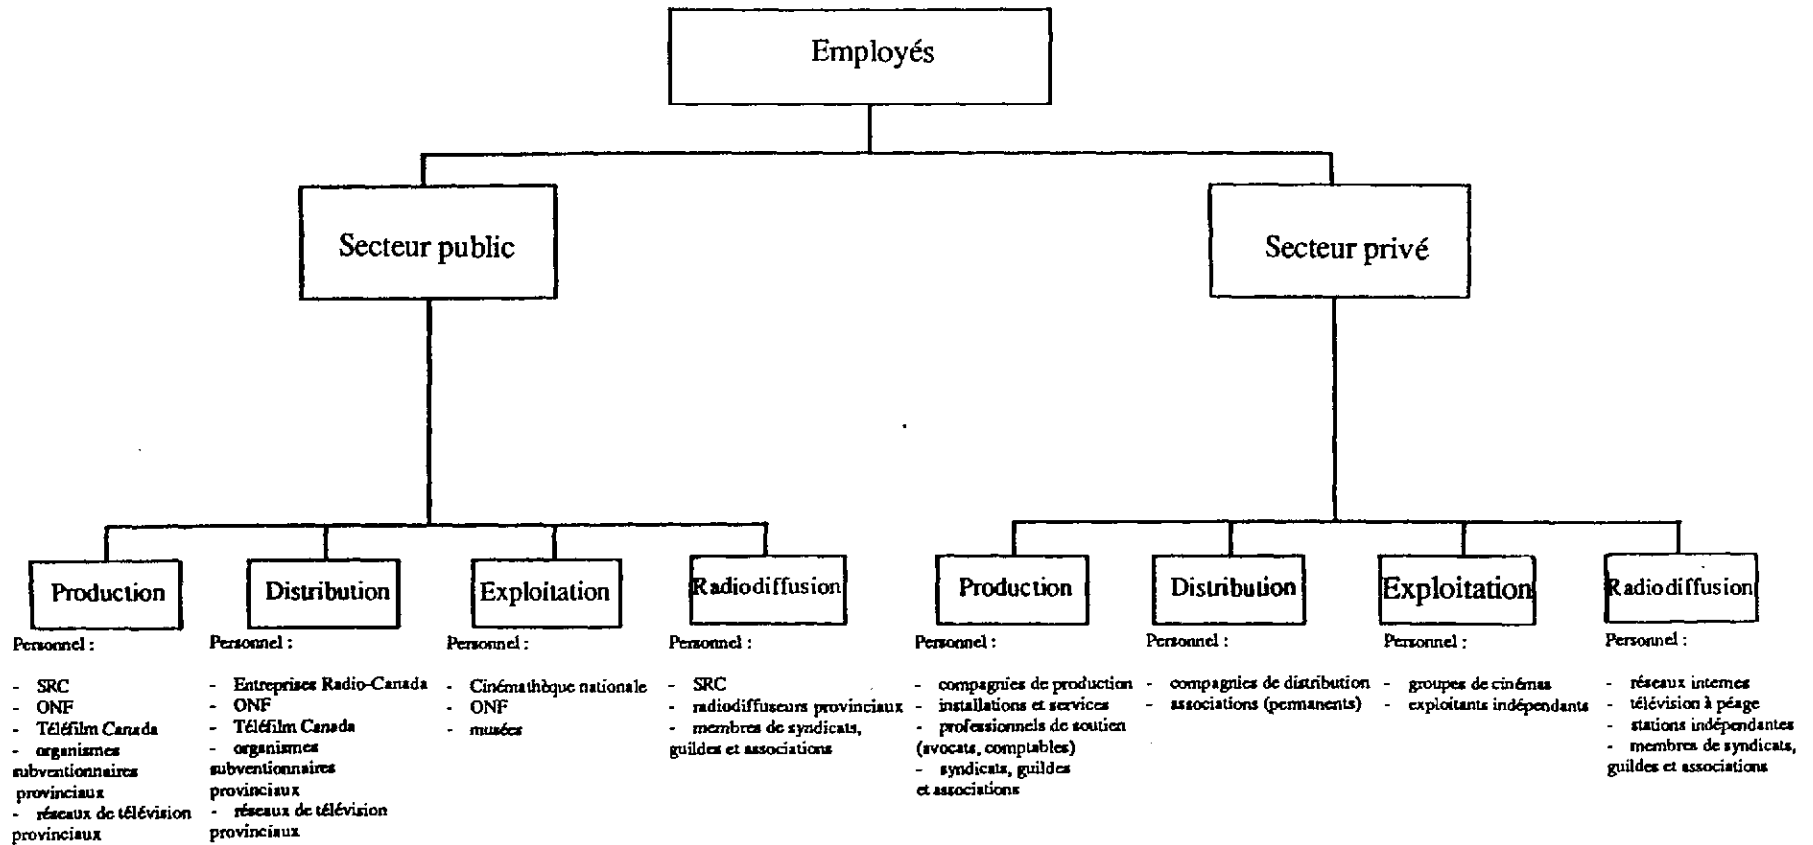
Employés

Secteur public

Secteur privé

Production

Personnel :

- SRC
- ONF
- Téléfilm Canada
- organismes subventionnaires provinciaux
- réseaux de télévision provinciaux

Distribution

Personnel :

- Entreprises Radio-Canada
- ONF
- Téléfilm Canada
- organismes subventionnaires provinciaux
- réseaux de télévision provinciaux

Exploitation

Personnel :

- Cinémathèque nationale
- ONF
- musées

Radiodiffusion

Personnel :

- SRC
- radiodiffuseurs provinciaux
- membres de syndicats, guildes et associations

Production

Personnel :

- compagnies de production
- installations et services
- professionnels de soutien (avocats, comptables)
- syndicats, guildes et associations

Distribution

Personnel :

- compagnies de distribution
- associations (permanents)

Exploitation

Personnel :

- groupes de cinémas
- exploitants indépendants

Radiodiffusion

Personnel :

- réseaux internes
- télévision à péage
- stations indépendantes
- membres de syndicats, guildes et associations